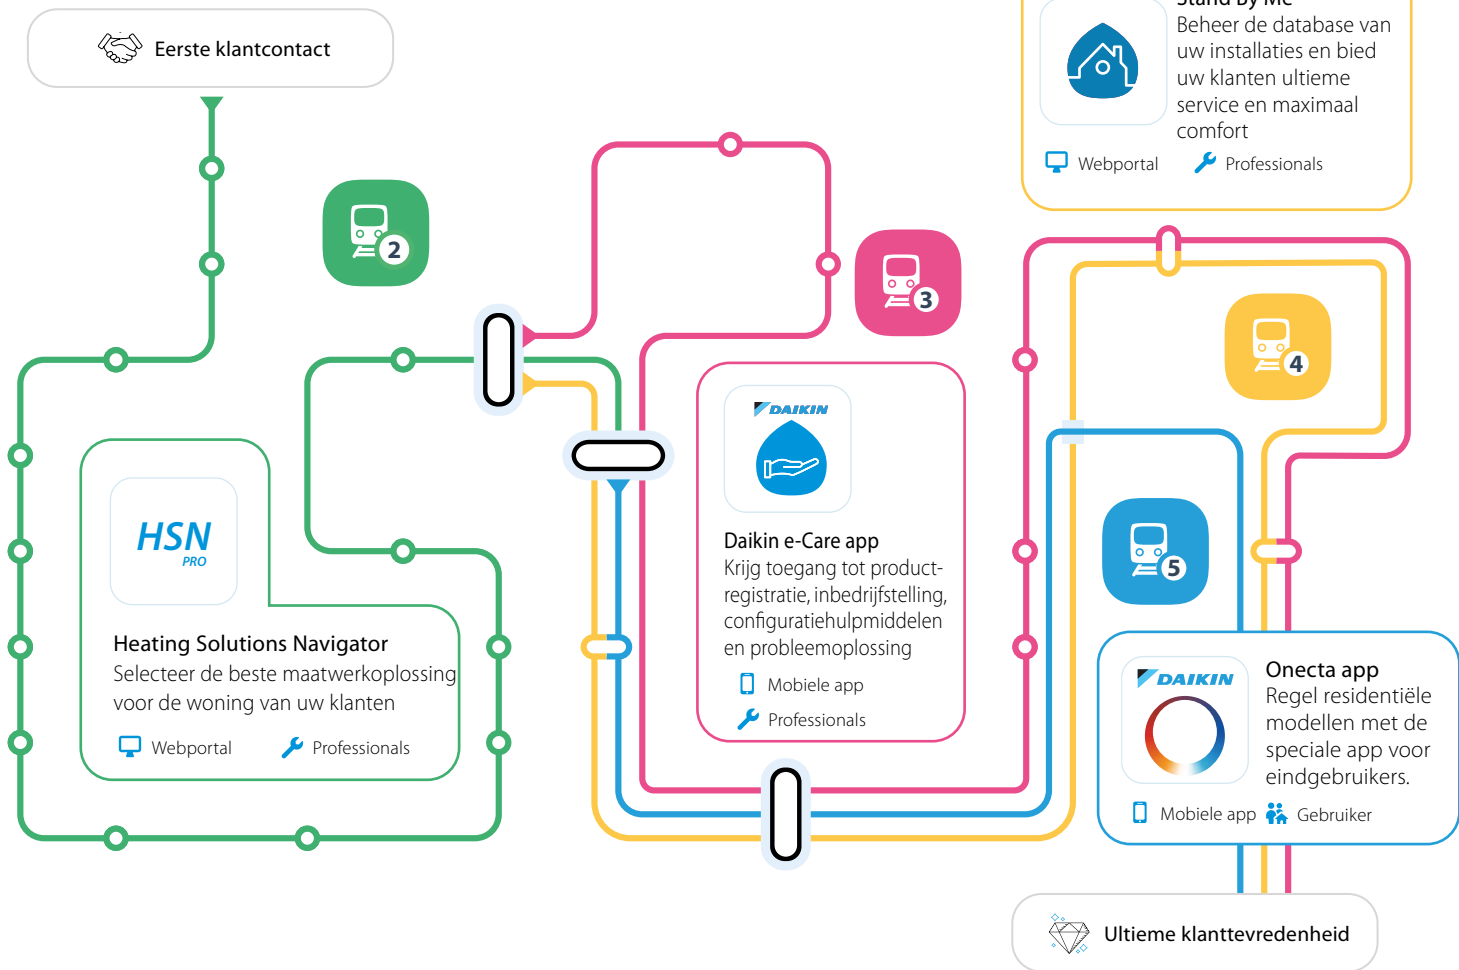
Eerste klantcontact

2

Stand By Me
Beheer de database van uw installaties en bied uw klanten ultieme service en maximaal comfort

Webportal Professionals

3

4

HSN PRO

Heating Solutions Navigator
Selecteer de beste maatwerkoplossing voor de woning van uw klanten

Webportal Professionals

DAIKIN

Daikin e-Care app
Krijg toegang tot productregistratie, inbedrijfstelling, configuratiehulpmiddelen en probleemoplossing

Mobiele app
Professionals

5

DAIKIN

Onecta app
Regel residentiële modellen met de speciale app voor eindgebruikers.

Mobiele app Gebruiker

Ultieme klanttevredenheid